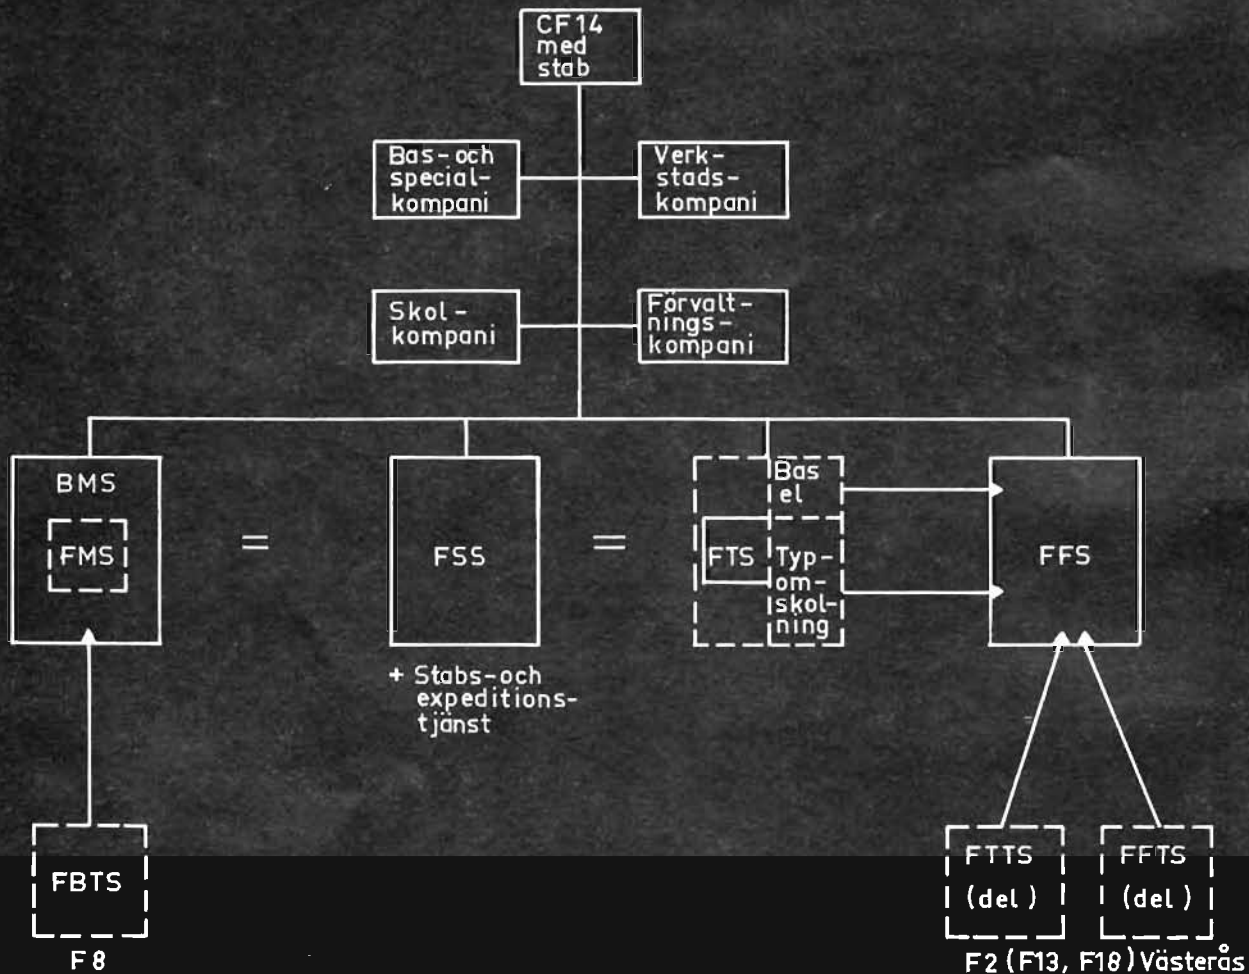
CF14 med stab

Bas-och special-kompani

Verk-stads-kompani

Skol-kompani

Förvalt-nings-kompani

BMS

FMS

=

FSS

=

Bas el

FTS

Typ-om-skol-ning

FFS

+ Stabs-och expeditions-tjänst

FBTS

F8

FTTS (del)

FFTS (del)

F2 (F13, F18) Västerås